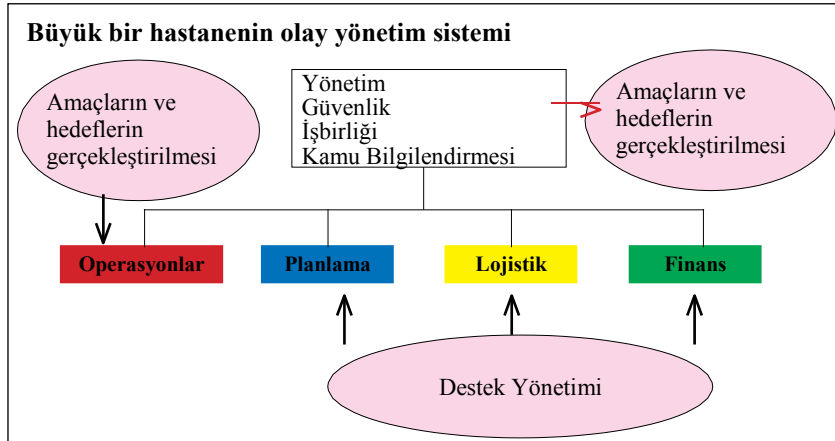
Büyük bir hastanenin olay yönetim sistemi

Amaçların ve hedeflerin gerçekleştirilmesi

Yönetim
Güvenlik
İşbirliği
Kamu Bilgilendirmesi

Amaçların ve hedeflerin gerçekleştirilmesi

Operasyonlar

Planlama

Lojistik

Finans

Destek Yönetimi